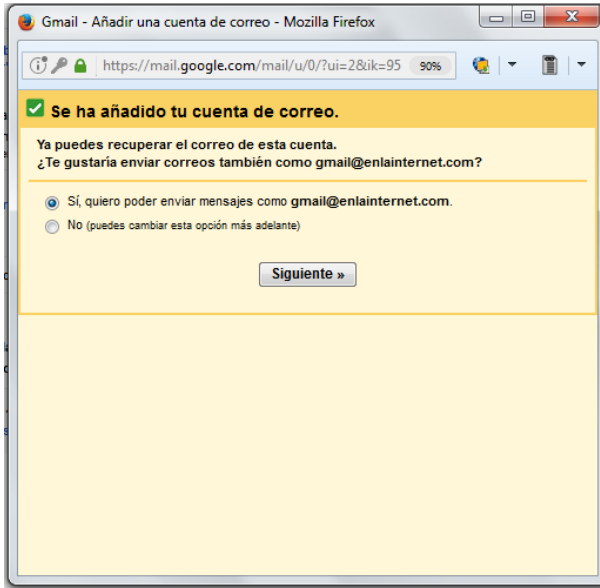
Gmail - Añadir una cuenta de correo - Mozilla Firefox

https://mail.google.com/mail/u/0/?ui=2&ik=95 90%

Se ha añadido tu cuenta de correo.

Ya puedes recuperar el correo de esta cuenta.
¿Te gustaría enviar correos también como gmail@enlainternet.com?

Sí, quiero poder enviar mensajes como gmail@enlainternet.com.

No (puedes cambiar esta opción más adelante)

Siguiente »